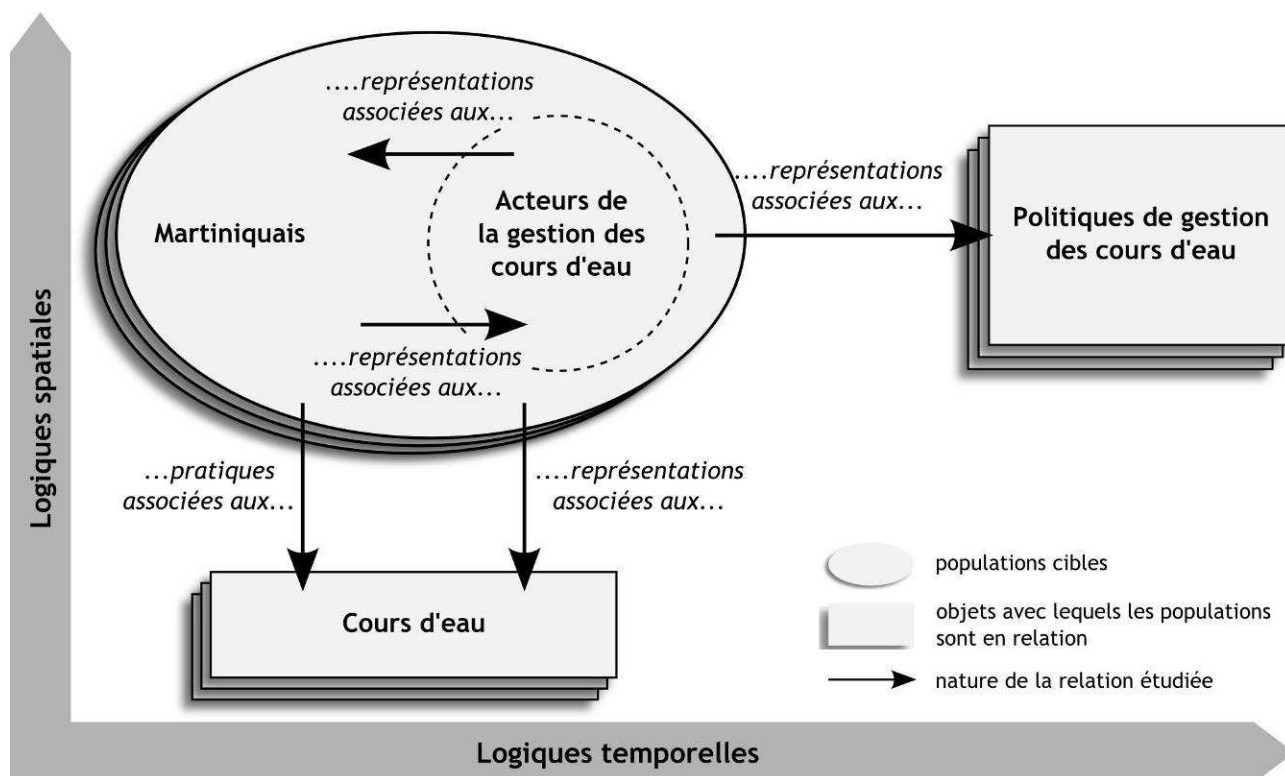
....représentations associées aux...

Martiniquais

Acteurs de la gestion des cours d'eau

....représentations associées aux...

....représentations associées aux...

Politiques de gestion des cours d'eau

Logiques spatiales

...pratiques associées aux...

....représentations associées aux...

Cours d'eau

populations cibles

objets avec lequels les populations sont en relation

nature de la relation étudiée

Logiques temporelles